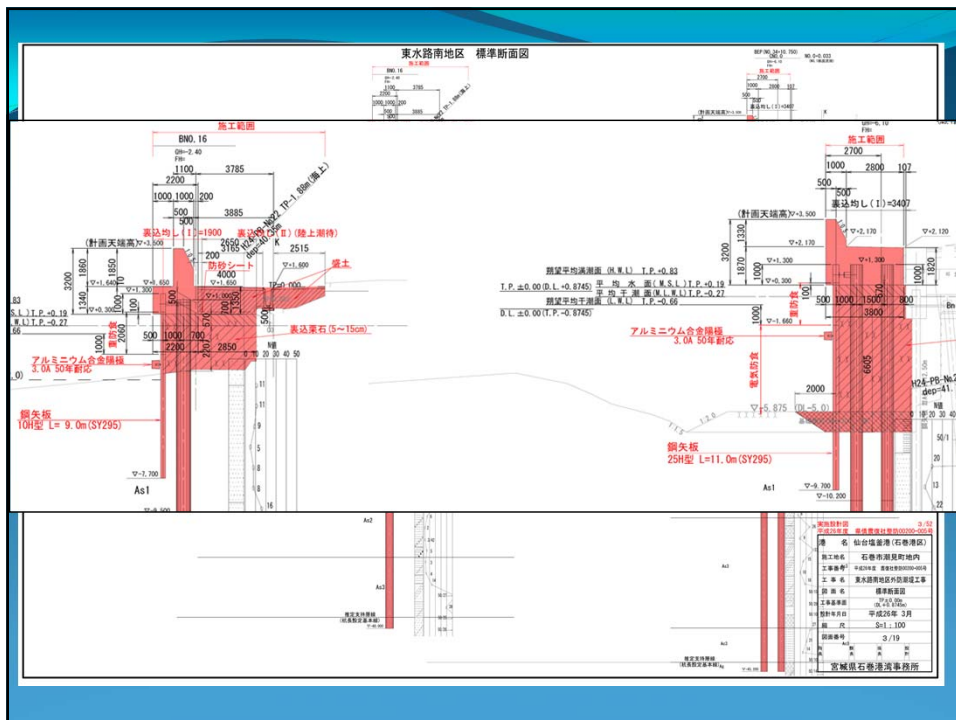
東水路南地区　標準断面図

施工範囲
BNO.16
GH=-2.40
FH=
1100　3785
1000　1000　200
500　3885
500
表込均し(I)=1900
H24-PB-No22 TP-1.88m(海上)
dep=40.05m
表込均し(II)(陸上潮待)
2650
3185　2515
防砂シート
4000
盛土
(計画天端高)▽+3.500
▽+1.650
▽+1.600
▽+1.300
▽+0.000
3200　1860　1850　1340
▽+1.640
▽+0.300
S.L.)T.P.=0.19
W.L.)T.P.=-0.27
表込栗石(5～15cm)
500　1000　700
2200　2850
アルミニウム合金陽極
3.0A 50年耐応
鋼矢板
10H型 L= 9.0m(SY295)
▽-7.700
As1
N値
10 20 30 40 50

施工範囲
2700
1000　2800　107
500
500
表込均し(I)=3407
(計画天端高)▽+3.500
▽+2.170
▽+2.170
▽+2.120
▽+1.300
▽+0.300
3200　1330　1870　1000
朔望平均満潮面(H.W.L) T.P.=0.83
T.P.±0.00(D.L.=0.8745)
平均水面(M.S.L)T.P.=0.19
平均干潮面(M.L.W.L)T.P.=-0.27
朔望平均干潮面(L.W.L) T.P.=-0.66
D.L.±0.00(T.P.=-0.8745)
1000　1500　800
3800
▽-1.660
アルミニウム合金陽極
3.0A 50年耐応
電気防食
6605
2000
▽-5.875(DL-5.0)
H24-PB-No.2
dep=41
鋼矢板
25H型 L=11.0m(SY295)
▽-9.700
▽-10.200
As1

港名　仙台塩釜港(石巻港区)
施工場所　石巻市潮見町地内
工事番号　平成25年度 港復社委第00250-005号
工事名　東水路南地区外防潮堤工事
図面名　標準断面図
平成26年 3月
S=1:100
図面番号　3/19
宮城県石巻港湾事務所